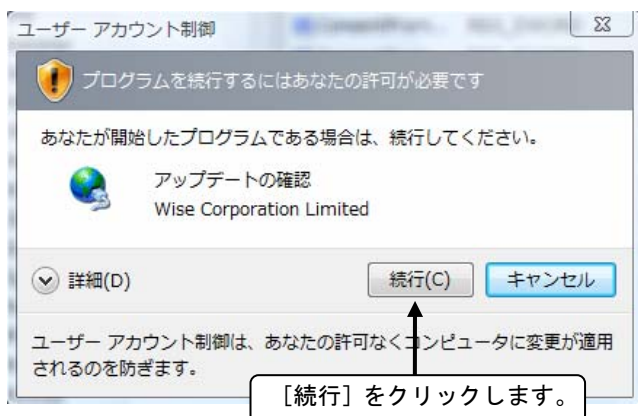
ユーザー アカウント制御

プログラムを続行するにはあなたの許可が必要です

あなたが開始したプログラムである場合は、続行してください。

アップデートの確認
Wise Corporation Limited

詳細(D)

続行(C)

キャンセル

ユーザー アカウント制御は、あなたの許可なくコンピュータに変更が適用されるのを防ぎます。

［続行］をクリックします。